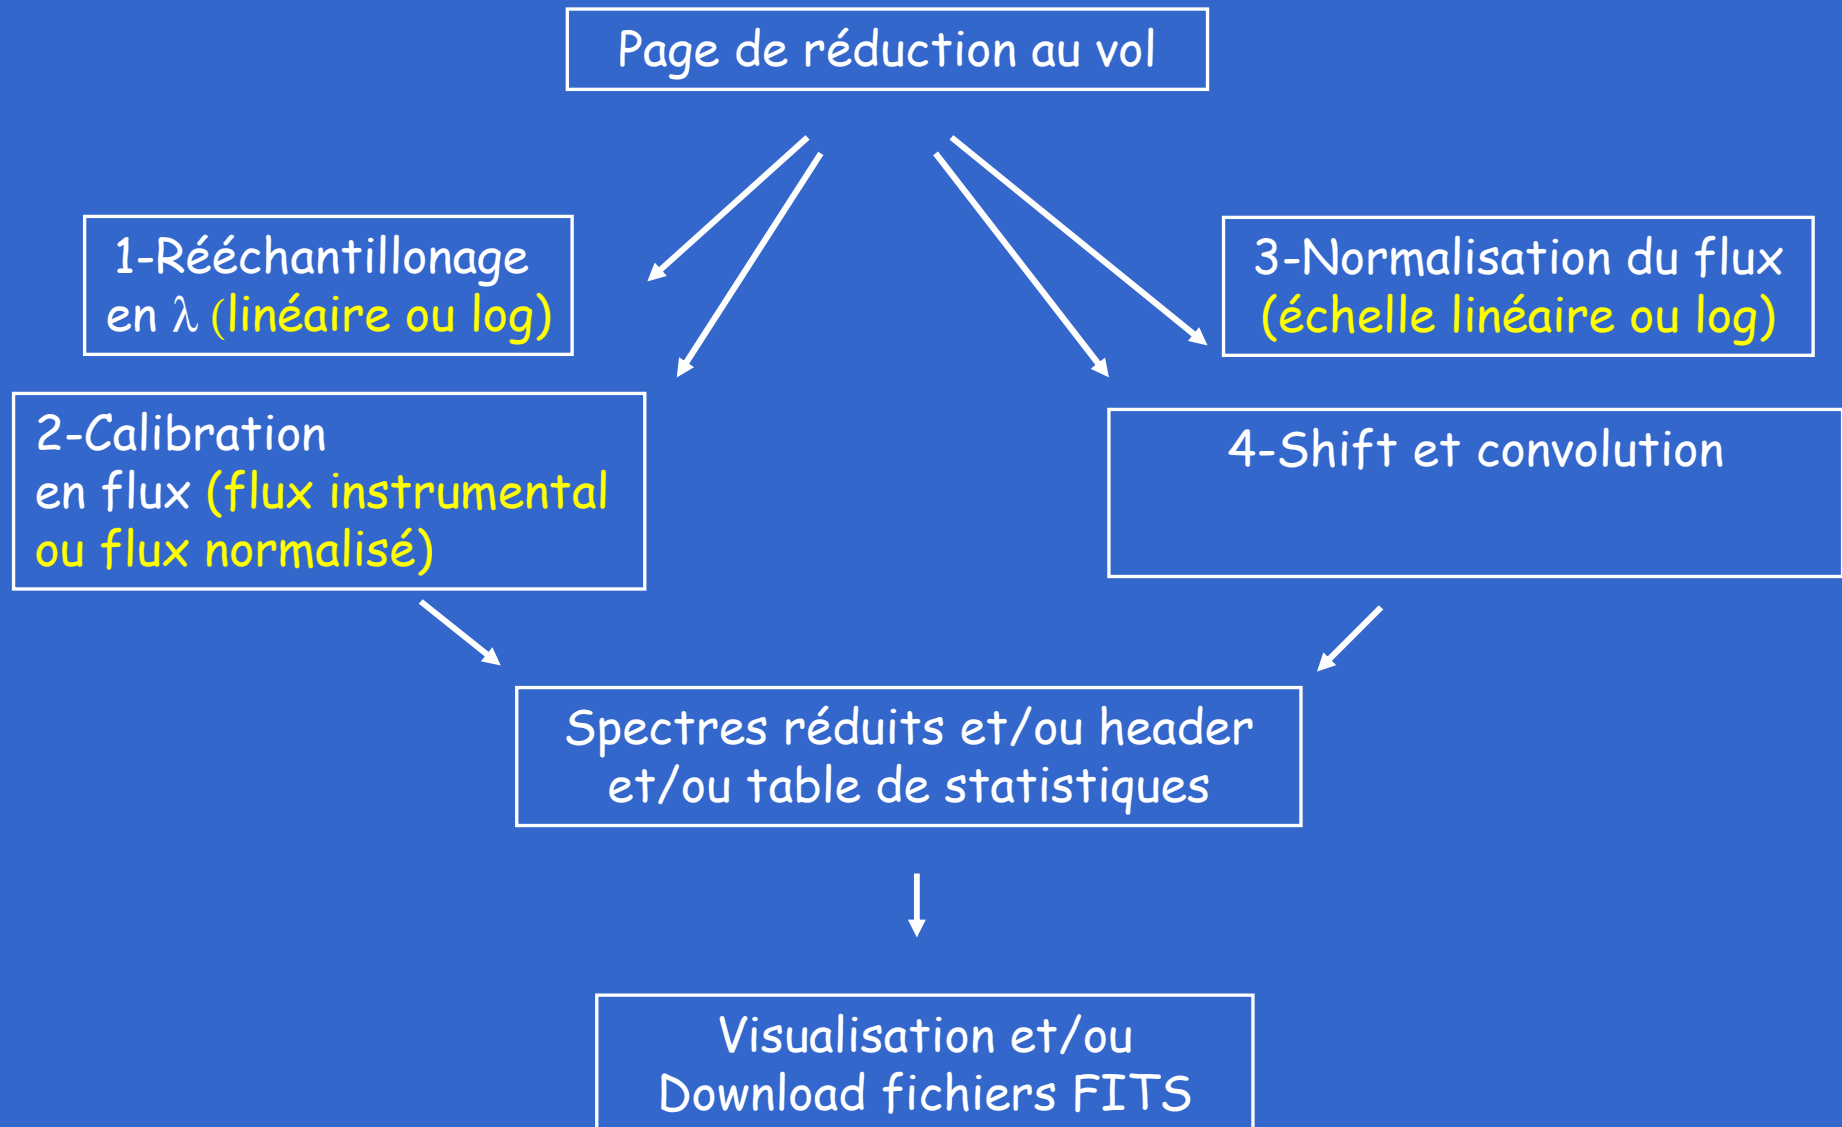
Page de réduction au vol

1-Rééchantillonage en $\lambda$ (linéaire ou log)

3-Normalisation du flux (échelle linéaire ou log)

2-Calibration en flux (flux instrumental ou flux normalisé)

4-Shift et convolution

Spectres réduits et/ou header et/ou table de statistiques

Visualisation et/ou Download fichiers FITS